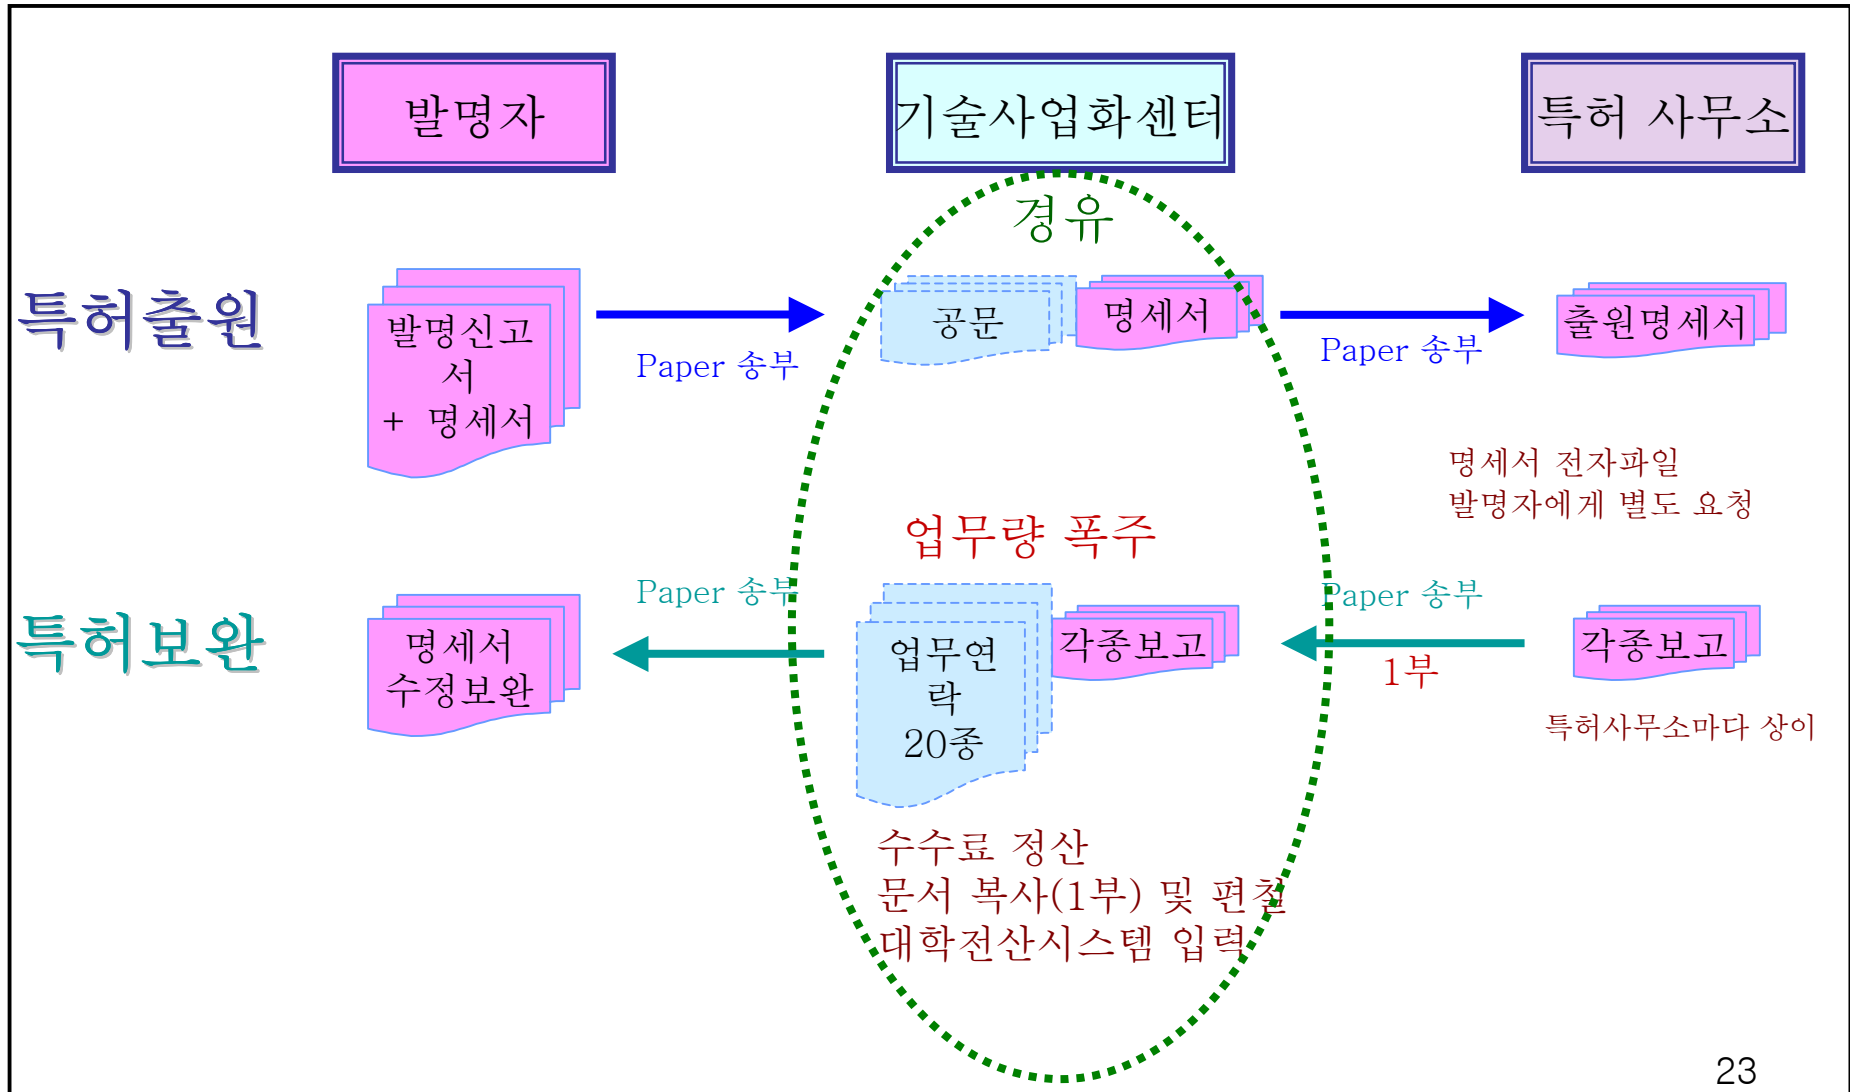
발명자

기술사업화센터

특허 사무소

경유

특허출원

발명신고서 + 명세서

Paper 송부

공문

명세서

Paper 송부

출원명세서

명세서 전자파일
발명자에게 별도 요청

업무량 폭주

특허보완

Paper 송부

Paper 송부

명세서 수정보완

업무연락 20종

각종보고

1부

각종보고

특허사무소마다 상이

수수료 정산
문서 복사(1부) 및 편철
대학전산시스템 입력

23